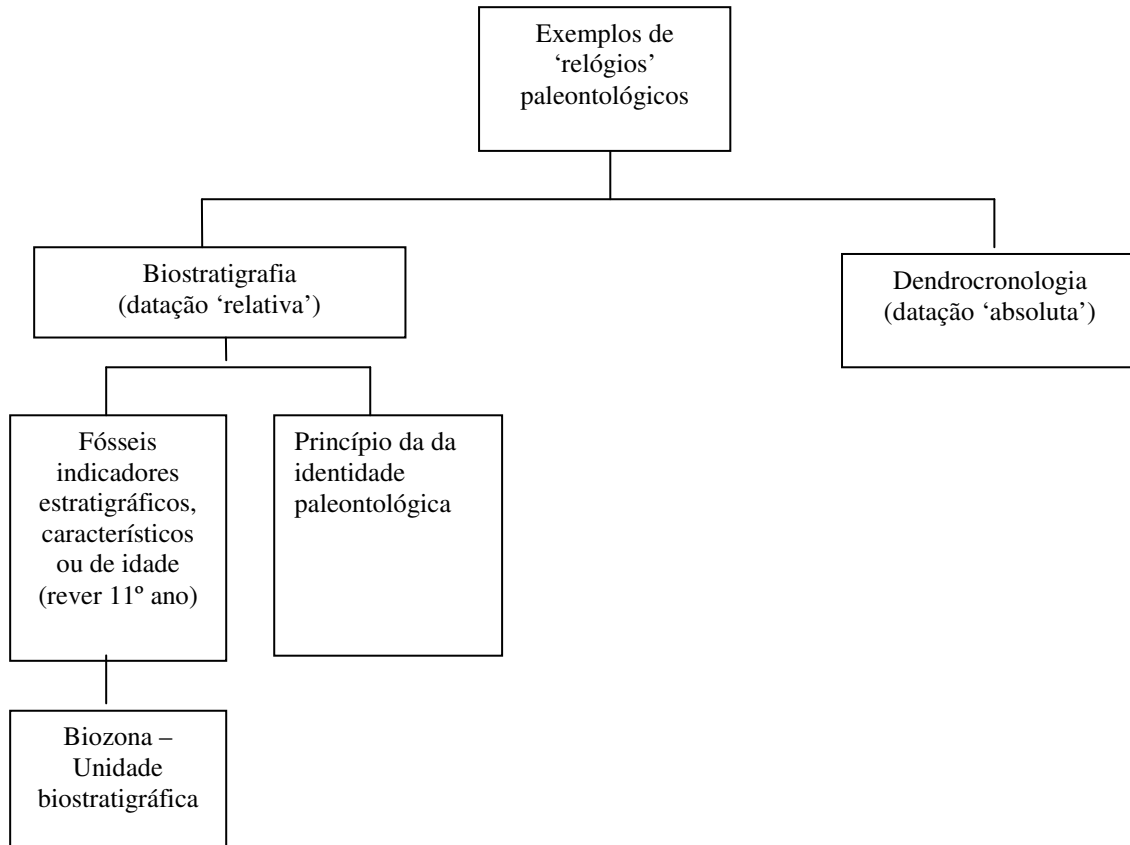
Exemplos de 'relógios' paleontológicos

Biostratigrafia (datação 'relativa')

Dendrocronologia (datação 'absoluta')

Fósseis indicadores estratigráficos, característicos ou de idade (rever 11º ano)

Princípio da da identidade paleontológica

Biozona – Unidade biostratigráfica